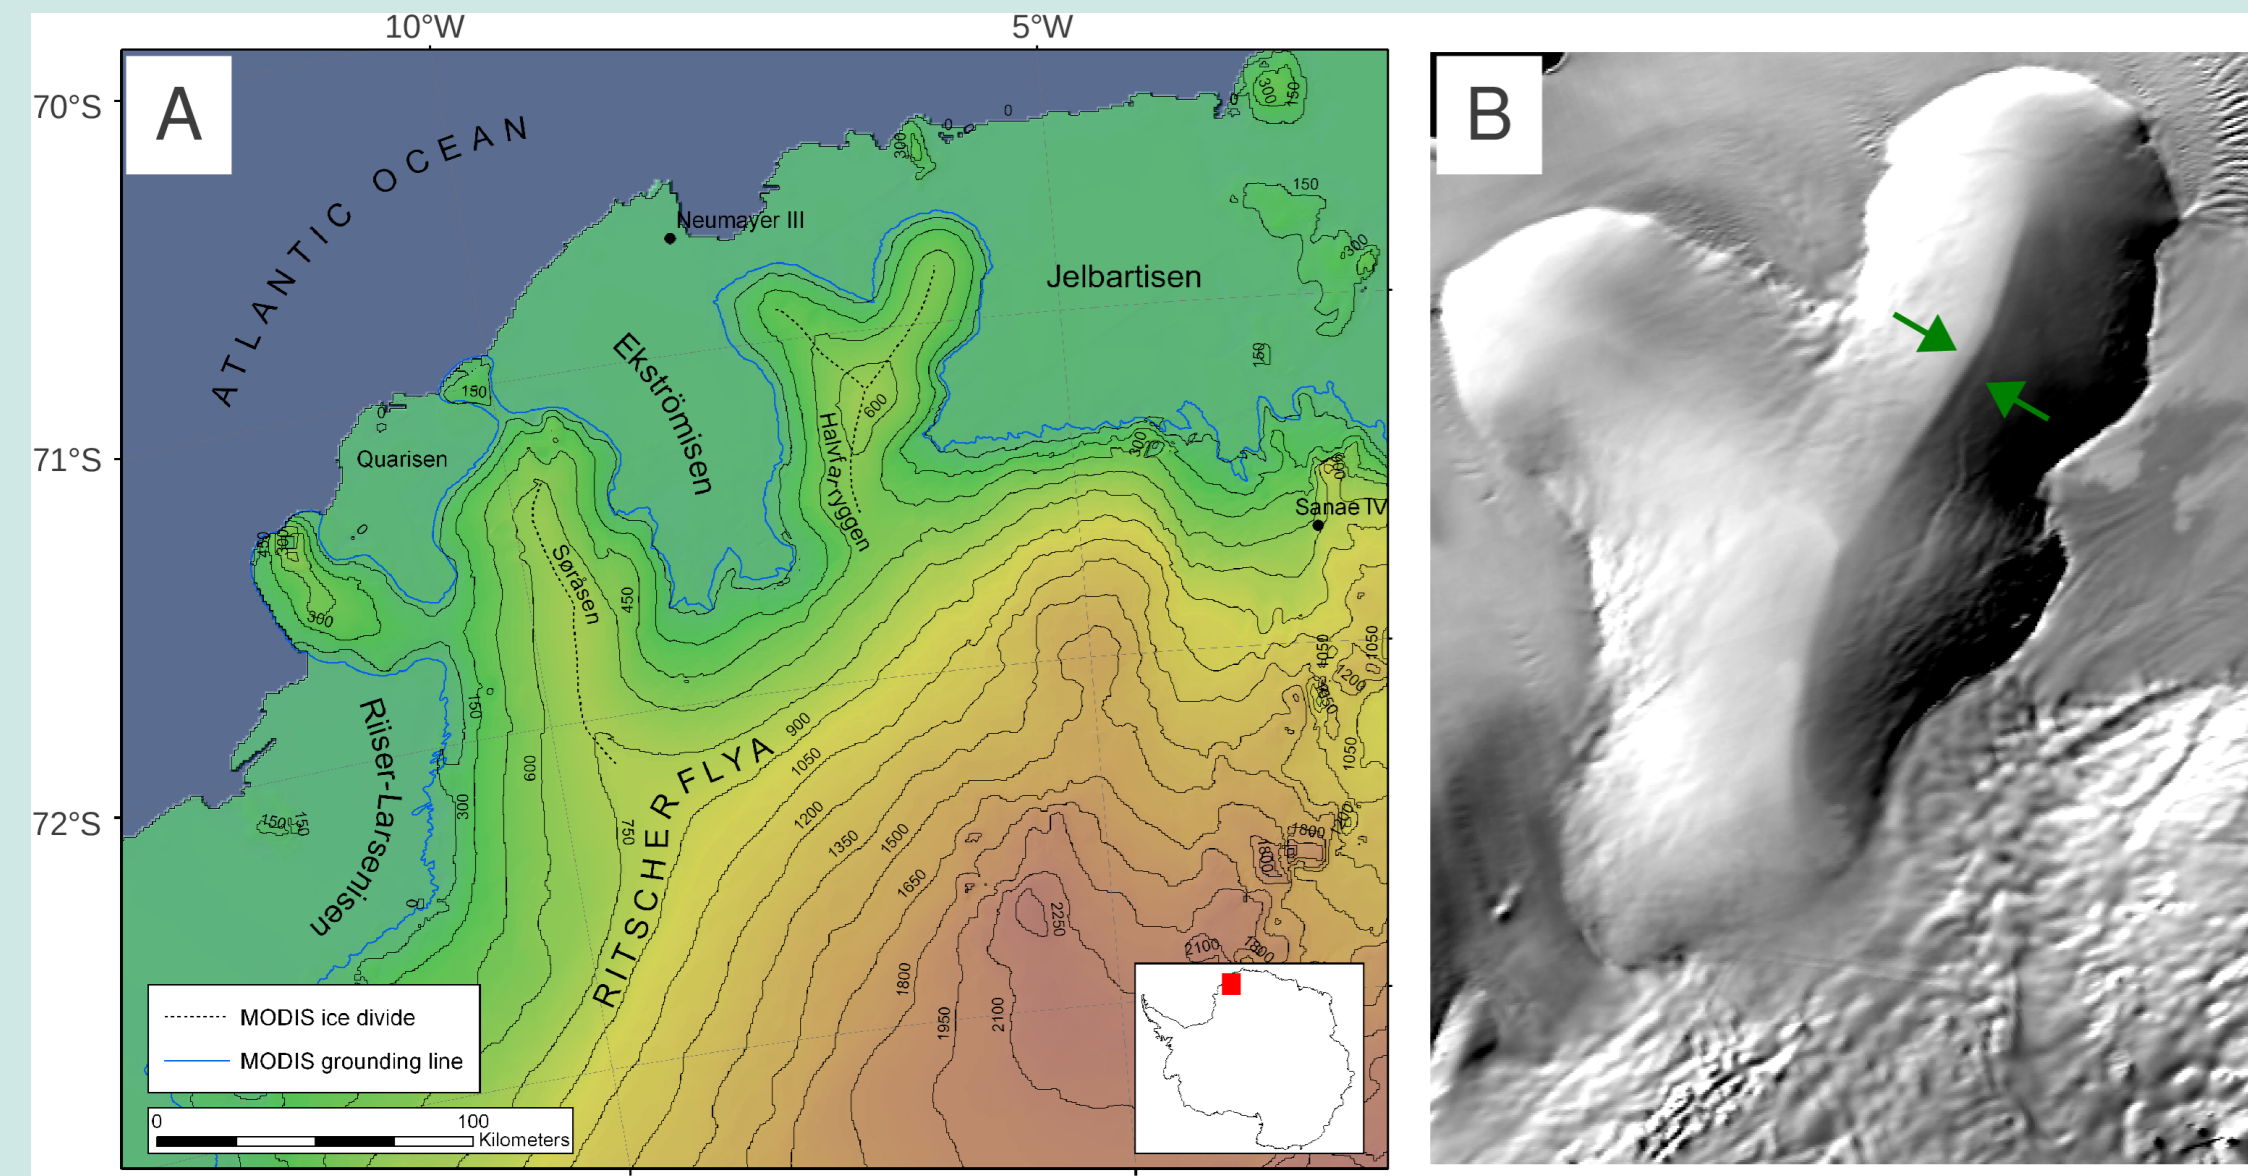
10°W
5°W
70°S
71°S
72°S
A
ATLANTIC OCEAN
Neumayer III
Jelbartisen
Ekströmisen
Halfvarryggen
Quarisen
Søråsen
Sanae IV
Riiser-Larsenisen
RITSCHERFLYA
0
0
0
150
300
150
150
300
150
600
300
300
450
300
300
450
150
150
600
750
900
1050
1200
1350
1500
1650
1800
1950
2100
2250
2100
1800
1800
1600
1050
1200
1050
1050
150
300
MODIS ice divide
MODIS grounding line
0
100
Kilometers
B